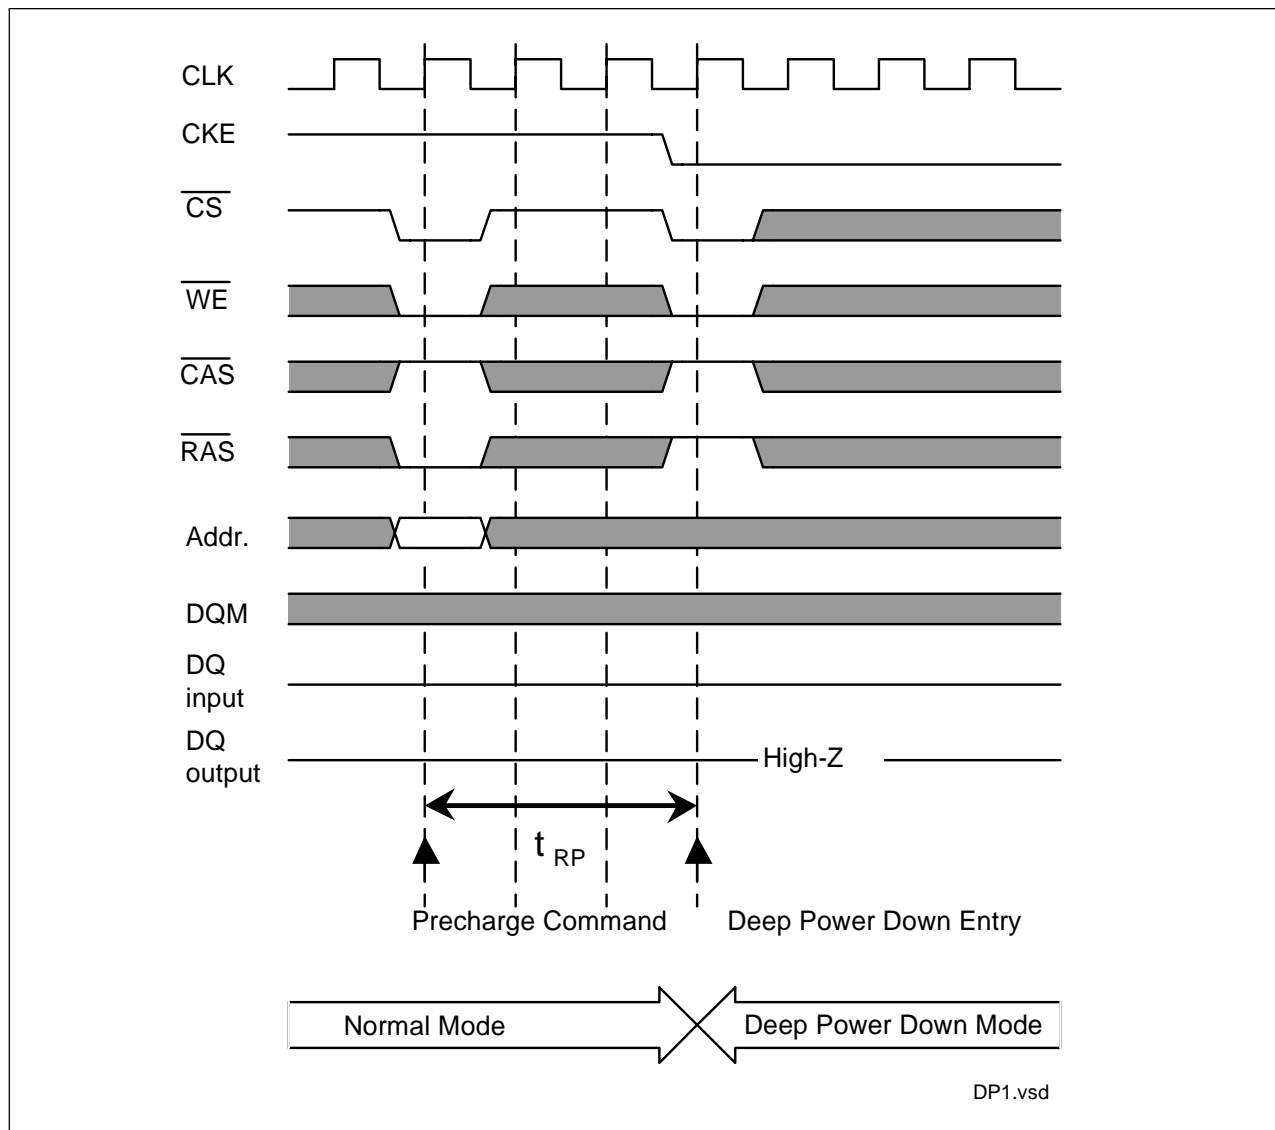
CLK

CKE

$\overline{CS}$

$\overline{WE}$

$\overline{CAS}$

$\overline{RAS}$

Addr.

DQM

DQ input

DQ output

High-Z

$t_{RP}$

Precharge Command

Deep Power Down Entry

Normal Mode

Deep Power Down Mode

DP1.vsd